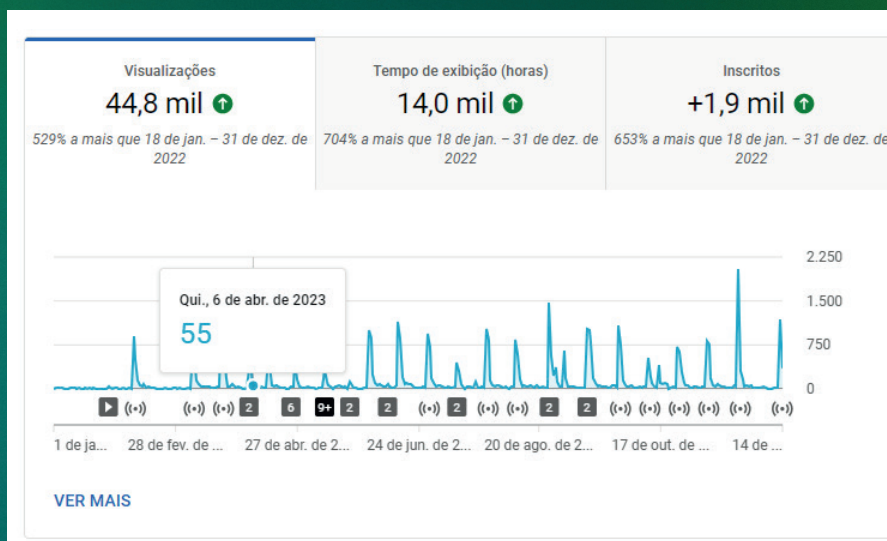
Visualizações
44,8 mil

529% a mais que 18 de jan. – 31 de dez. de 2022

Tempo de exibição (horas)
14,0 mil

704% a mais que 18 de jan. – 31 de dez. de 2022

Inscritos
+1,9 mil

653% a mais que 18 de jan. – 31 de dez. de 2022

Qui., 6 de abr. de 2023
55

2.250
1.500
750
0

((•)) ((•)) ((•)) 2 6 9+ 2 2 ((•)) 2 ((•)) ((•)) 2 2 ((•)) ((•)) ((•)) ((•)) ((•)) ((•))

1 de ja... 28 de fev. de ... 27 de abr. de 2... 24 de jun. de 2... 20 de ago. de 2... 17 de out. de ... 14 de ...

VER MAIS